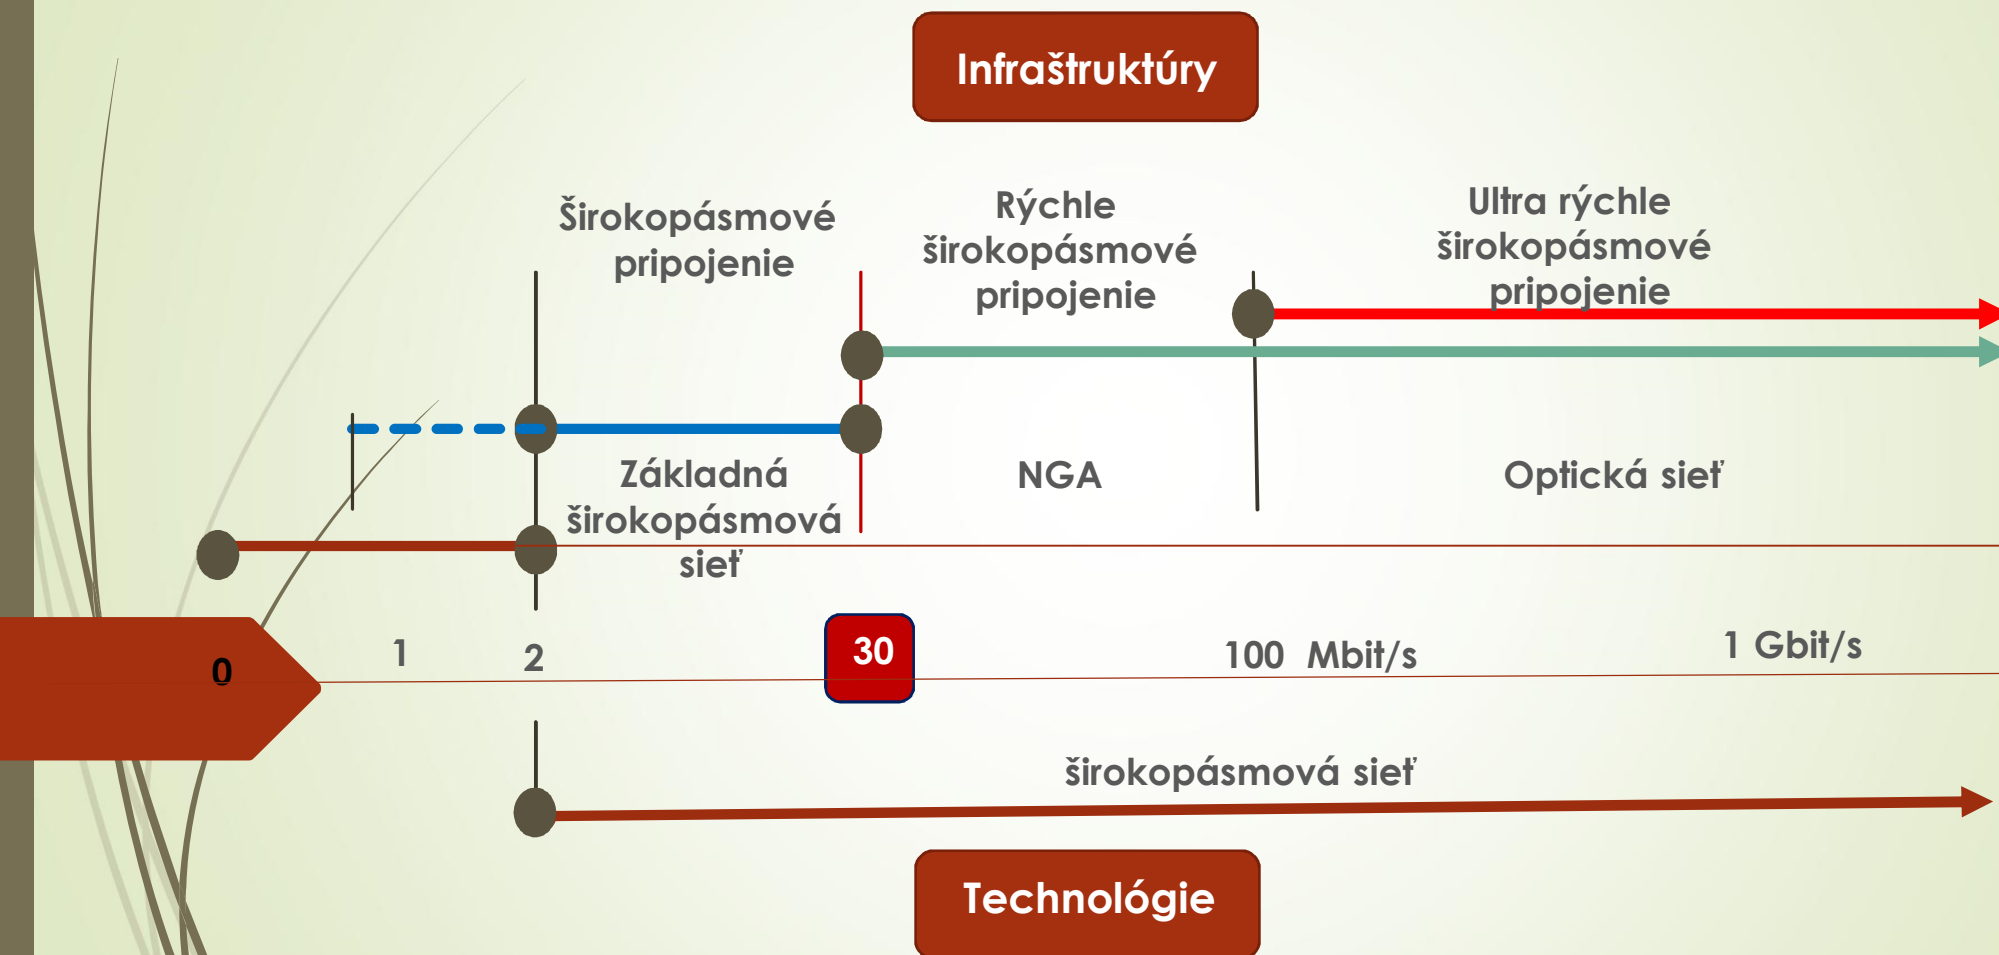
Infraštruktúry

Širokopásmové pripojenie

Rýchle širokopásmové pripojenie

Ultra rýchle širokopásmové pripojenie

Základná širokopásmová sieť

NGA

Optická sieť

0

1

2

30

100 Mbit/s

1 Gbit/s

širokopásmová sieť

Technológie